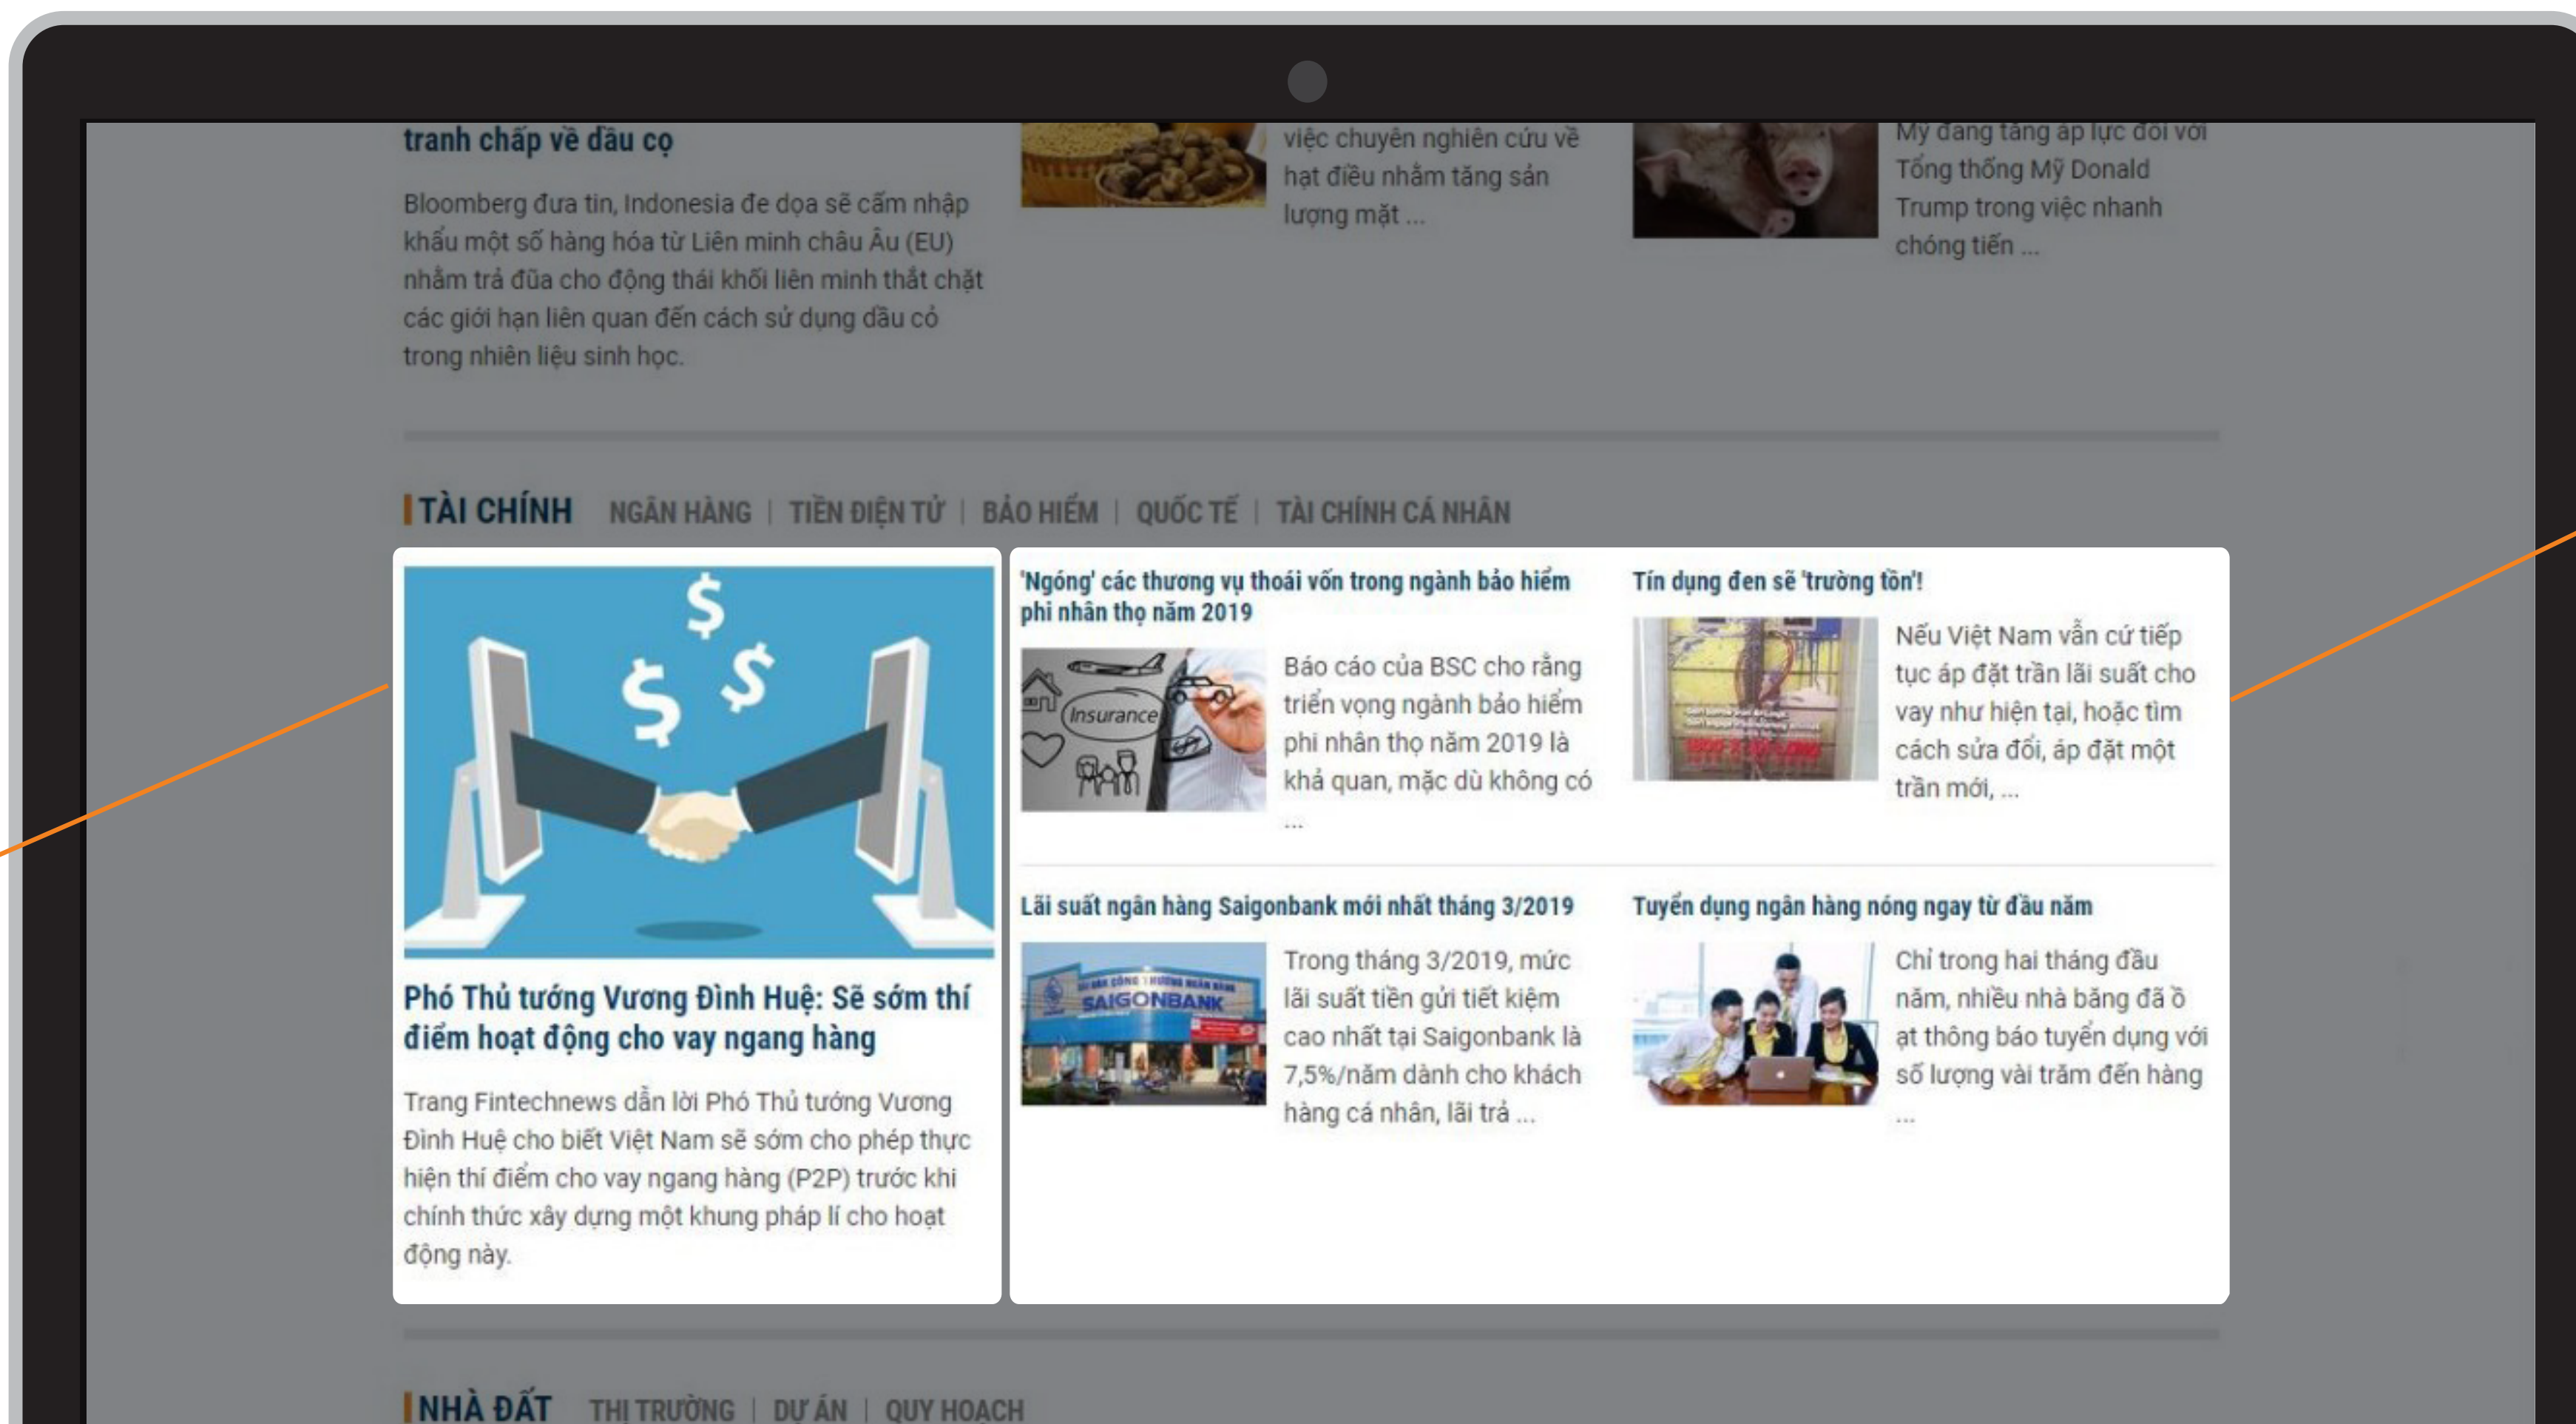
tranh chấp về dầu cọ

Bloomberg đưa tin, Indonesia đe dọa sẽ cấm nhập khẩu một số hàng hóa từ Liên minh châu Âu (EU) nhằm trả đũa cho động thái khối liên minh thắt chặt các giới hạn liên quan đến cách sử dụng dầu cọ trong nhiên liệu sinh học.

việc chuyên nghiên cứu về hạt điều nhằm tăng sản lượng mặt ...

Mỹ đang tăng áp lực đối với Tổng thống Mỹ Donald Trump trong việc nhanh chóng tiến ...

TÀI CHÍNH NGÂN HÀNG | TIỀN ĐIỆN TỬ | BẢO HIỂM | QUỐC TẾ | TÀI CHÍNH CÁ NHÂN

Phó Thủ tướng Vương Đình Huệ: Sẽ sớm thí điểm hoạt động cho vay ngang hàng

Trang Fintechnews dẫn lời Phó Thủ tướng Vương Đình Huệ cho biết Việt Nam sẽ sớm cho phép thực hiện thí điểm cho vay ngang hàng (P2P) trước khi chính thức xây dựng một khung pháp lí cho hoạt động này.

'Ngóng' các thương vụ thoái vốn trong ngành bảo hiểm phi nhân thọ năm 2019

Insurance

Báo cáo của BSC cho rằng triển vọng ngành bảo hiểm phi nhân thọ năm 2019 là khả quan, mặc dù không có ...

Tín dụng đen sẽ 'trường tồn'!

Nếu Việt Nam vẫn cứ tiếp tục áp đặt trần lãi suất cho vay như hiện tại, hoặc tìm cách sửa đổi, áp đặt một trần mới, ...

Lãi suất ngân hàng Saigonbank mới nhất tháng 3/2019

SAIGONBANK

Trong tháng 3/2019, mức lãi suất tiền gửi tiết kiệm cao nhất tại Saigonbank là 7,5%/năm dành cho khách hàng cá nhân, lãi trả ...

Tuyển dụng ngân hàng nóng ngay từ đầu năm

Chỉ trong hai tháng đầu năm, nhiều nhà băng đã ồ ạt thông báo tuyển dụng với số lượng vài trăm đến hàng ...

NHÀ ĐẤT THỊ TRƯỜNG | DỰ ÁN | QUY HOẠCH